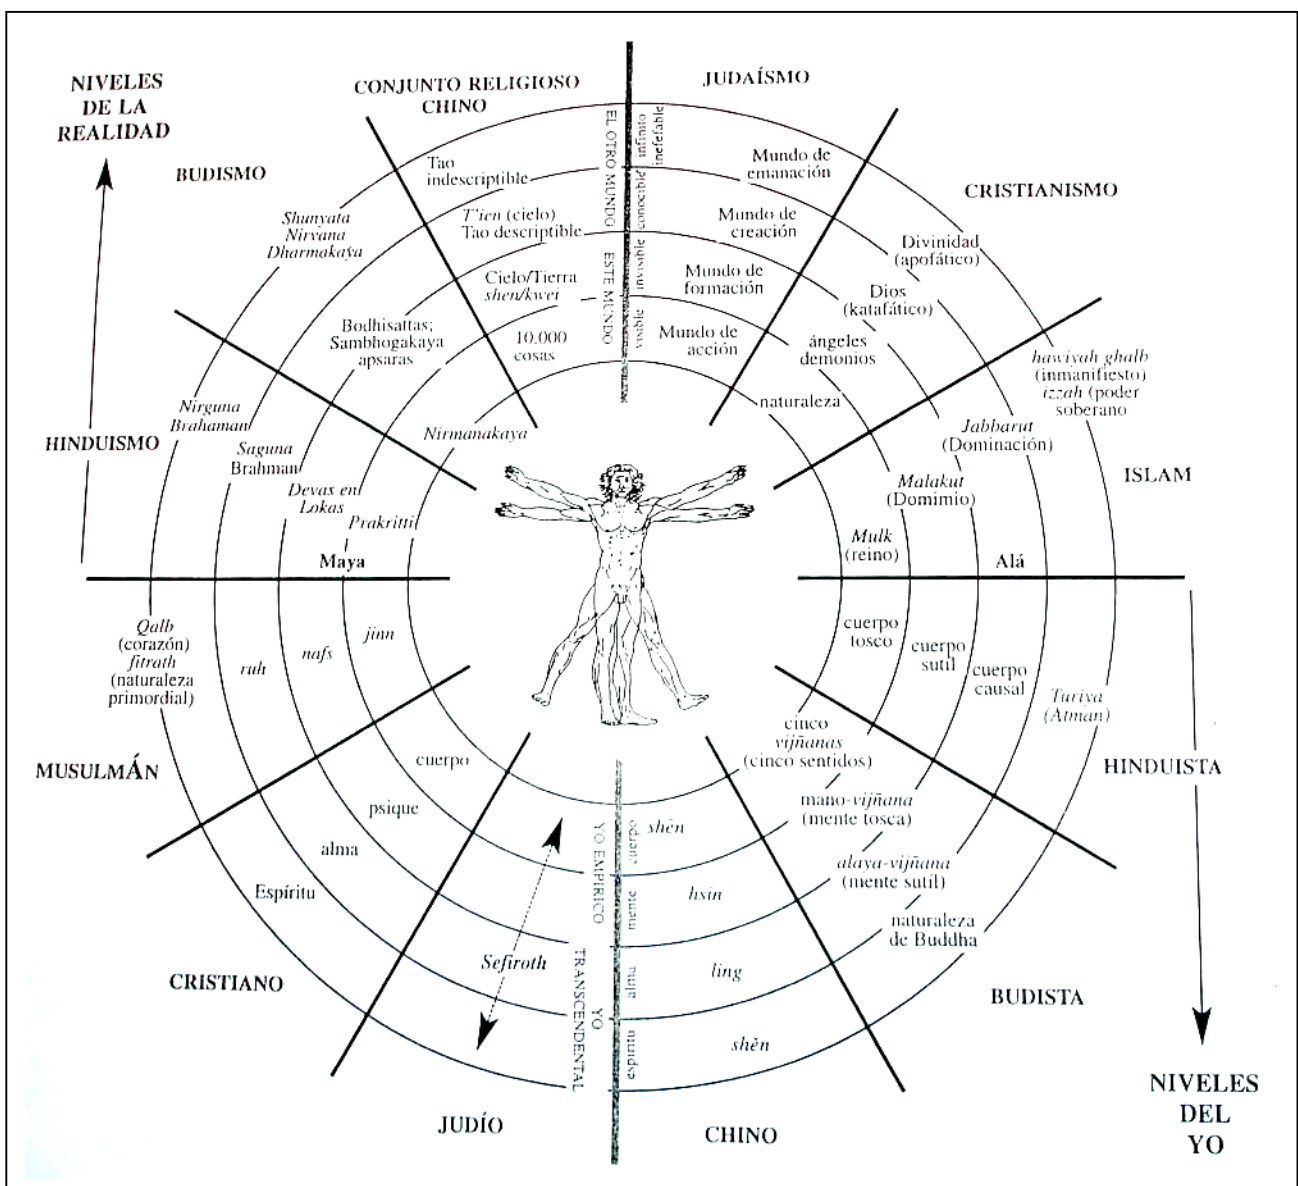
NIVELES DE LA REALIDAD

CONJUNTO RELIGIOSO CHINO

JUDAÍSMO

BUDISMO

CRISTIANISMO

EL OTRO MUNDO

infinito inefable

concebible

ESTE MUNDO

invisible

visible

Tao indescriptible

T'ien (cielo) Tao descriptible

Cielo/Tierra shen/kwei

10.000 cosas

Mundo de emanación

Mundo de creación

Mundo de formación

Mundo de acción

Shunyata Nirvana Dharmakaya

Bodhisattas; Sambhogakaya apsaras

Nirmanakaya

Divinidad (apofático)

Dios (katafático)

ángeles demonios

naturaleza

hawiyah ghalb (inmanifiesto) izzah (poder soberano

Jabbarut (Dominación)

Malakut (Domimio)

Mulk (reino)

HINDUISMO

Nirguna Brahaman

Saguna Brahman

Devas en Lokas

Prakritti

ISLAM

Maya

Alá

Qalb (corazón) fitrath (naturaleza primordial)

ruh

nafs

jinn

cuerpo tosco

cuerpo sutil

cuerpo causal

Turiya (Atman)

MUSULMÁN

HINDUISTA

cuerpo

psique

alma

Espíritu

cinco vijñanas (cinco sentidos)

mano-vijñana (mente tosca)

alaya-vijñana (mente sutil)

naturaleza de Buddha

YO EMPÍRICO

cuerpo

mente

alma

espíritu

YO TRANSCENDENTAL

shēn

hsin

ling

shēn

Sefiroth

CRISTIANO

BUDISTA

JUDÍO

CHINO

NIVELES DEL YO